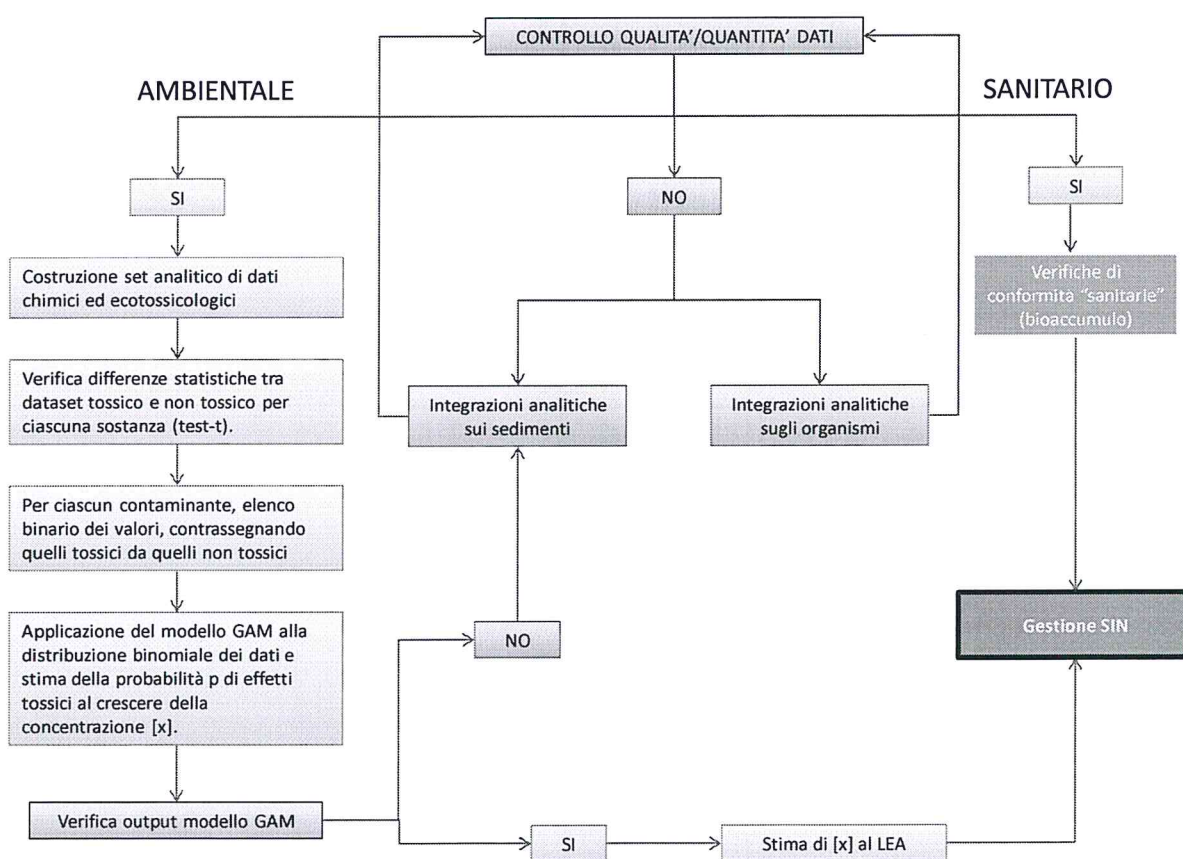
CONTROLLO QUALITA'/QUANTITA' DATI

AMBIENTALE

SANITARIO

SI

NO

SI

Costruzione set analitico di dati chimici ed ecotossicologici

Verifiche di conformità "sanitarie" (bioaccumulo)

Verifica differenze statistiche tra dataset tossico e non tossico per ciascuna sostanza (test-t).

Integrazioni analitiche sui sedimenti

Integrazioni analitiche sugli organismi

Per ciascun contaminante, elenco binario dei valori, contrassegnando quelli tossici da quelli non tossici

Applicazione del modello GAM alla distribuzione binomiale dei dati e stima della probabilità p di effetti tossici al crescere della concentrazione [x].

NO

Gestione SIN

Verifica output modello GAM

SI

Stima di [x] al LEA